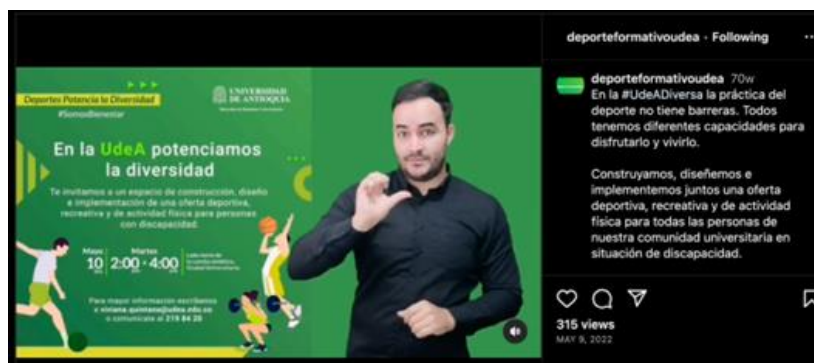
deporteformativoudea · Following

Deportes Potencia la Diversidad
#SomosBienestar

UNIVERSIDAD DE ANTIOQUIA

En la UdeA potenciamos la diversidad

Te invitamos a un espacio de construcción, diseño e implementación de una oferta deportiva, recreativa y de actividad física para personas con discapacidad.

Mayo 10 Martes 2:00 - 4:00

Para mayor información escríbenos a viviana.quintana@udea.edu.co o comunícate al 219 84 28

deporteformativoudea 70w
En la #UdeADiversa la práctica del deporte no tiene barreras. Todos tenemos diferentes capacidades para disfrutarlo y vivirlo.

Construyamos, diseñemos e implementemos juntos una oferta deportiva, recreativa y de actividad física para todas las personas de nuestra comunidad universitaria en situación de discapacidad.

315 views
MAY 9, 2022